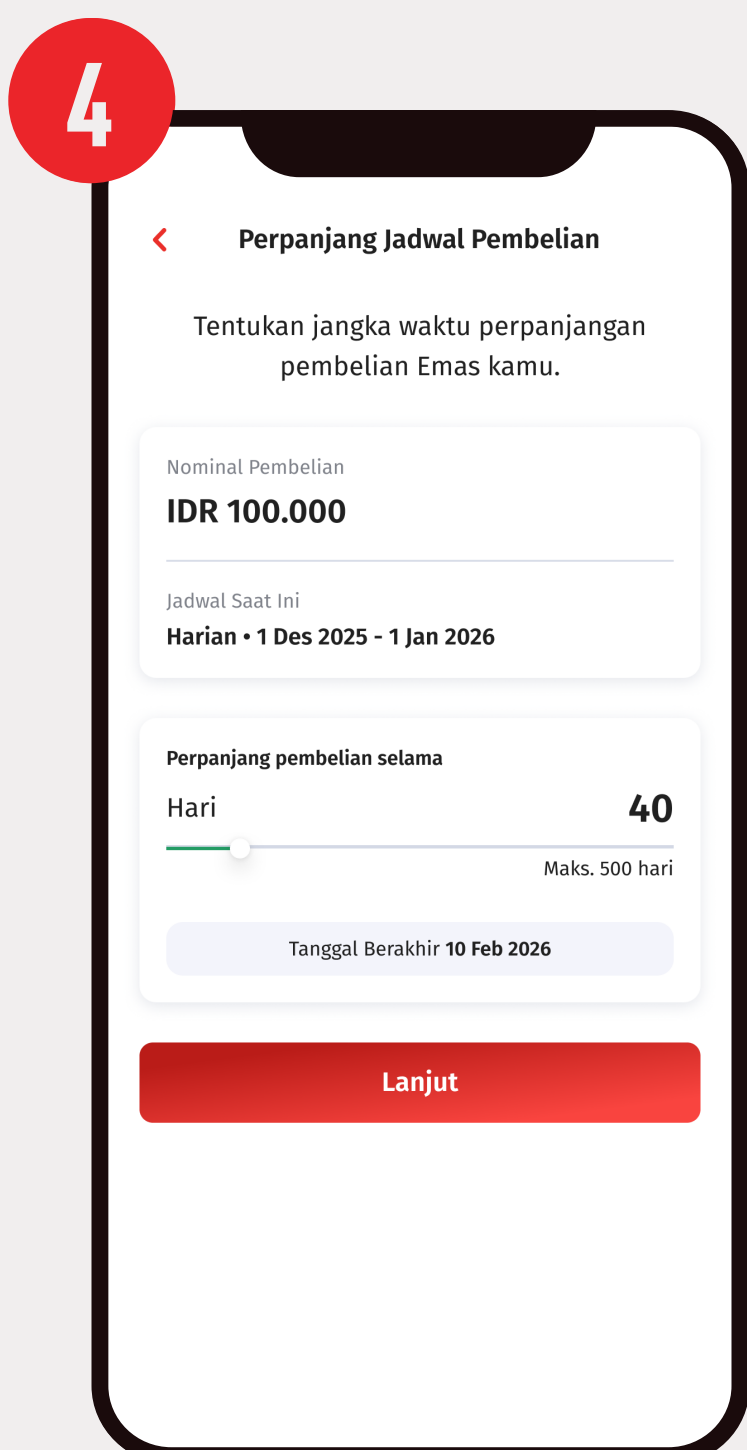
4

<

Perpanjang Jadwal Pembelian

Tentukan jangka waktu perpanjangan pembelian Emas kamu.

Nominal Pembelian

IDR 100.000

Jadwal Saat Ini

Harian • 1 Des 2025 - 1 Jan 2026

Perpanjang pembelian selama

Hari

40

Maks. 500 hari

Tanggal Berakhir 10 Feb 2026

Lanjut